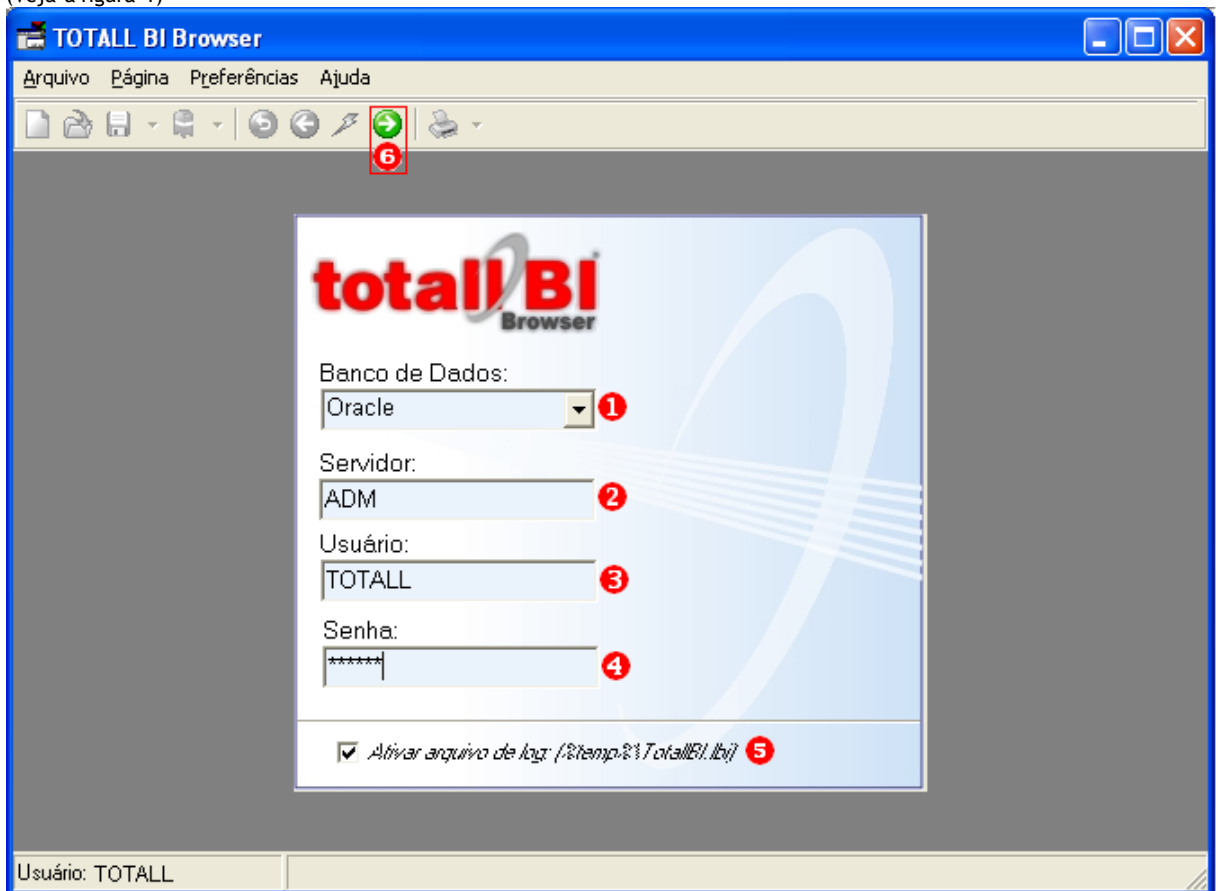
(veja a figura 4)

TOTALL BI Browser

Arquivo Página Preferências Ajuda

6

totall BI Browser

Banco de Dados:
Oracle 1

Servidor:
ADM 2

Usuário:
TOTALL 3

Senha:
****** 4

Ativar arquivo de log: (%temp%\TotallBI.lbi) 5

Usuário: TOTALL